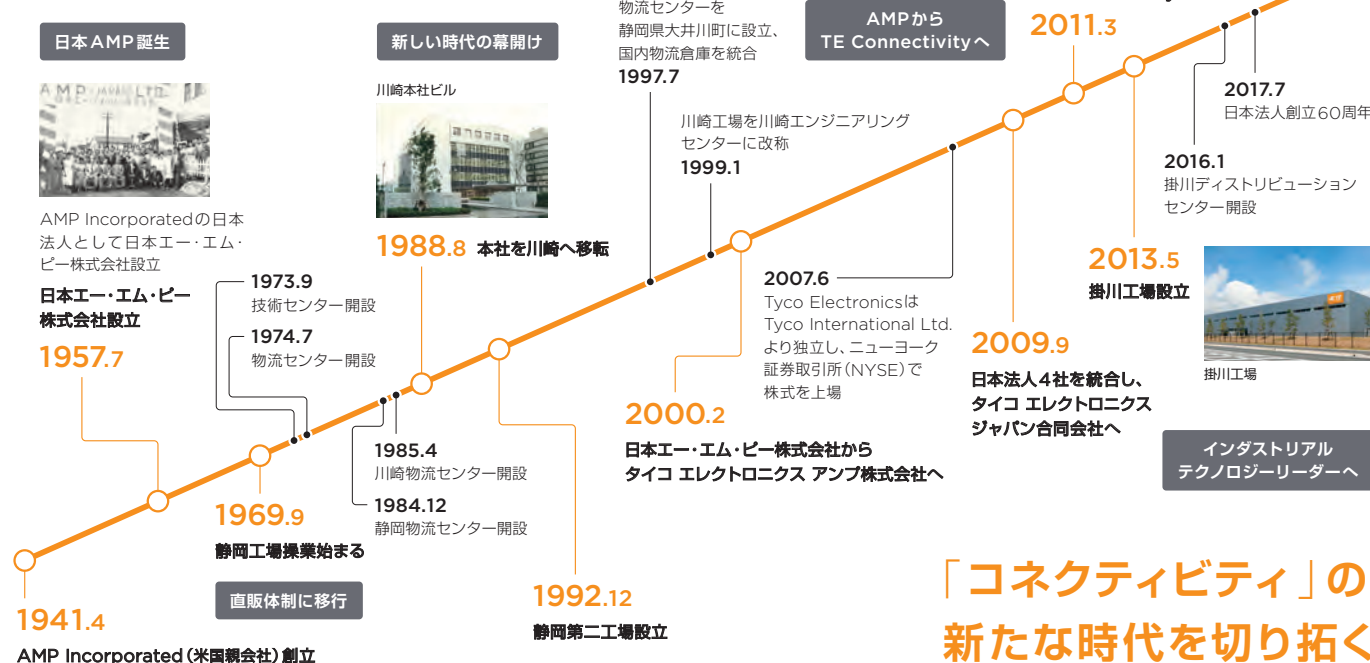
日本AMP誕生

AMP Incorporatedの日本法人として日本エー・エム・ピー株式会社設立

日本エー・エム・ピー株式会社設立

1957.7

1941.4

AMP Incorporated（米国親会社）創立

1973.9
技術センター開設

1974.7
物流センター開設

1969.9
静岡工場操業始まる

直販体制に移行

新しい時代の幕開け

川崎本社ビル

1988.8 本社を川崎へ移転

1985.4
川崎物流センター開設

1984.12
静岡物流センター開設

1992.12
静岡第二工場設立

物流センターを静岡県大井川町に設立、国内物流倉庫を統合
1997.7

川崎工場を川崎エンジニアリングセンターに改称
1999.1

2000.2
日本エー・エム・ピー株式会社からタイコ エレクトロニクス アンプ株式会社へ

AMPから
TE Connectivityへ

2007.6
Tyco ElectronicsはTyco International Ltd.より独立し、ニューヨーク証券取引所（NYSE）で株式を上場

2009.9
日本法人4社を統合し、タイコ エレクトロニクス ジャパン合同会社へ

2011.3

2013.5
掛川工場設立

2016.1
掛川ディストリビューションセンター開設

2017.7
日本法人創立60周年

掛川工場

インダストリアル
テクノロジーリーダーへ

「コネクティビティ」の
新たな時代を切り拓く